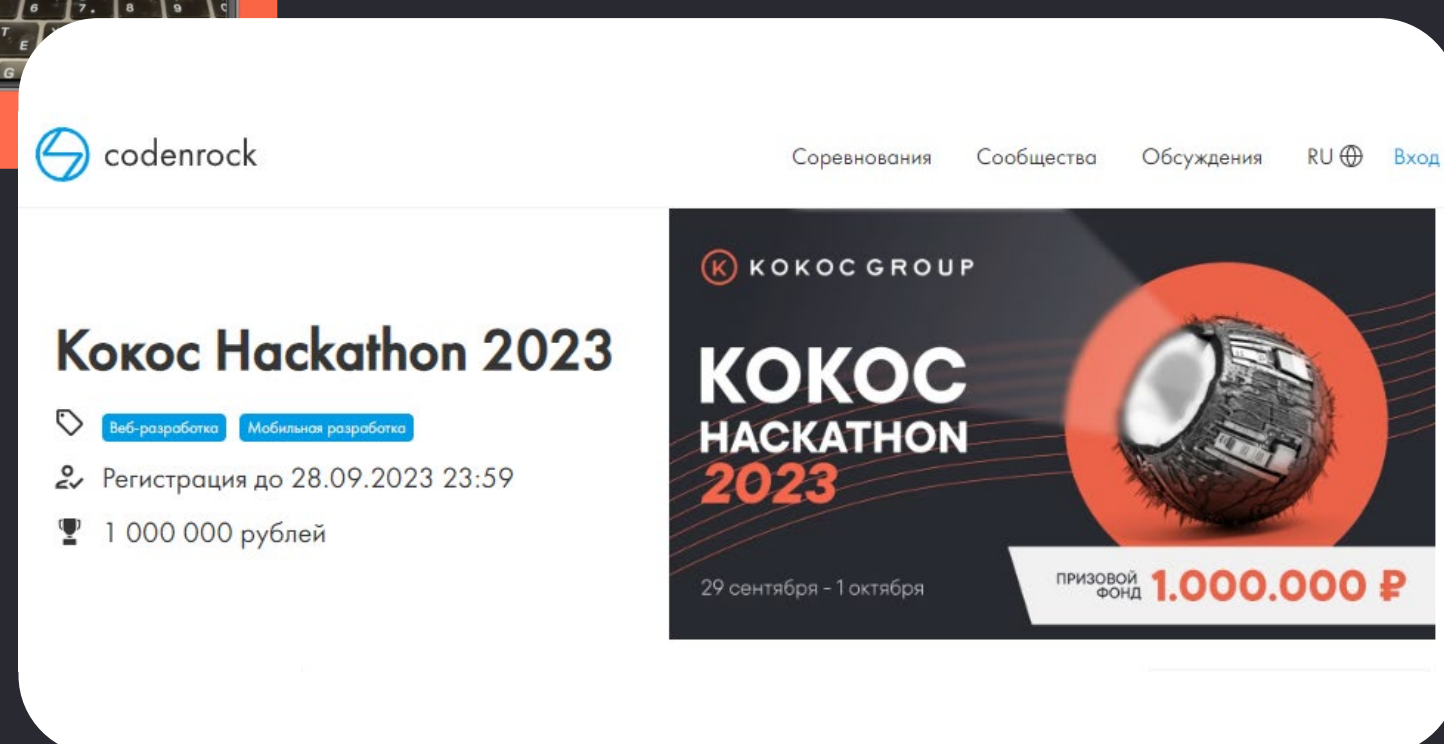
codenrock

Соревнования Сообщества Обсуждения RU Вход

Кокос Hackathon 2023

Веб-разработка Мобильная разработка

Регистрация до 28.09.2023 23:59

1 000 000 рублей

K KOKOC GROUP

KOKOC HACKATHON 2023

29 сентября - 1 октября

ПРИЗОВОЙ ФОНД 1.000.000 ₽